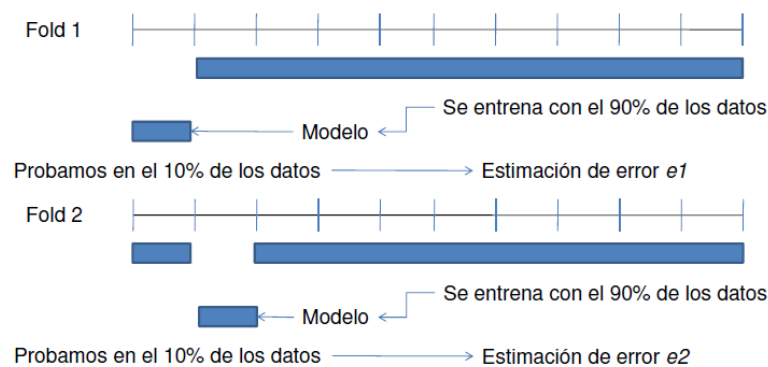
Fold 1

Se entrena con el 90% de los datos

Modelo

Probamos en el 10% de los datos

Estimación de error *e1*

Fold 2

Se entrena con el 90% de los datos

Modelo

Probamos en el 10% de los datos

Estimación de error *e2*